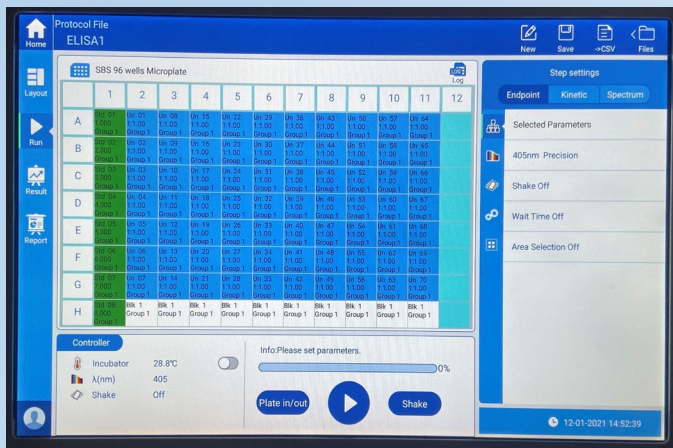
Home
Protocol File
ELISA1

New Save ->CSV Files

Layout
Run
Result
Report

SBS 96 wells Microplate

Log

| | 1 | 2 | 3 | 4 | 5 | 6 | 7 | 8 | 9 | 10 | 11 | 12 |
|---|---|---|---|---|---|---|---|---|---|---|---|---|
| A | Std 01 1.000 Group 1 | Un 01 1:1.00 Group 1 | Un 08 1:1.00 Group 1 | Un 15 1:1.00 Group 1 | Un 22 1:1.00 Group 1 | Un 29 1:1.00 Group 1 | Un 36 1:1.00 Group 1 | Un 43 1:1.00 Group 1 | Un 50 1:1.00 Group 1 | Un 57 1:1.00 Group 1 | Un 64 1:1.00 Group 1 | |
| B | Std 02 2.000 Group 1 | Un 02 1:1.00 Group 1 | Un 09 1:1.00 Group 1 | Un 16 1:1.00 Group 1 | Un 23 1:1.00 Group 1 | Un 30 1:1.00 Group 1 | Un 37 1:1.00 Group 1 | Un 44 1:1.00 Group 1 | Un 51 1:1.00 Group 1 | Un 58 1:1.00 Group 1 | Un 65 1:1.00 Group 1 | |
| C | Std 03 3.000 Group 1 | Un 03 1:1.00 Group 1 | Un 10 1:1.00 Group 1 | Un 17 1:1.00 Group 1 | Un 24 1:1.00 Group 1 | Un 31 1:1.00 Group 1 | Un 38 1:1.00 Group 1 | Un 45 1:1.00 Group 1 | Un 52 1:1.00 Group 1 | Un 59 1:1.00 Group 1 | Un 66 1:1.00 Group 1 | |
| D | Std 04 4.000 Group 1 | Un 04 1:1.00 Group 1 | Un 11 1:1.00 Group 1 | Un 18 1:1.00 Group 1 | Un 25 1:1.00 Group 1 | Un 32 1:1.00 Group 1 | Un 39 1:1.00 Group 1 | Un 46 1:1.00 Group 1 | Un 53 1:1.00 Group 1 | Un 60 1:1.00 Group 1 | Un 67 1:1.00 Group 1 | |
| E | Std 05 5.000 Group 1 | Un 05 1:1.00 Group 1 | Un 12 1:1.00 Group 1 | Un 19 1:1.00 Group 1 | Un 26 1:1.00 Group 1 | Un 33 1:1.00 Group 1 | Un 40 1:1.00 Group 1 | Un 47 1:1.00 Group 1 | Un 54 1:1.00 Group 1 | Un 61 1:1.00 Group 1 | Un 68 1:1.00 Group 1 | |
| F | Std 06 6.000 Group 1 | Un 06 1:1.00 Group 1 | Un 13 1:1.00 Group 1 | Un 20 1:1.00 Group 1 | Un 27 1:1.00 Group 1 | Un 34 1:1.00 Group 1 | Un 41 1:1.00 Group 1 | Un 48 1:1.00 Group 1 | Un 55 1:1.00 Group 1 | Un 62 1:1.00 Group 1 | Un 69 1:1.00 Group 1 | |
| G | Std 07 7.000 Group 1 | Un 07 1:1.00 Group 1 | Un 14 1:1.00 Group 1 | Un 21 1:1.00 Group 1 | Un 28 1:1.00 Group 1 | Un 35 1:1.00 Group 1 | Un 42 1:1.00 Group 1 | Un 49 1:1.00 Group 1 | Un 56 1:1.00 Group 1 | Un 63 1:1.00 Group 1 | Un 70 1:1.00 Group 1 | |
| H | Std 08 8.000 Group 1 | Blk 1 Group 1 | Blk 1 Group 1 | Blk 1 Group 1 | Blk 1 Group 1 | Blk 1 Group 1 | Blk 1 Group 1 | Blk 1 Group 1 | Blk 1 Group 1 | Blk 1 Group 1 | Blk 1 Group 1 | |

Step settings
Endpoint Kinetic Spectrum
Selected Parameters
405nm Precision
Shake Off
Wait Time Off
Area Selection Off

Controller
Incubator 28.8℃
λ(nm) 405
Shake Off

Info:Please set parameters.
0%
Plate in/out
Shake

12-01-2021 14:52:39